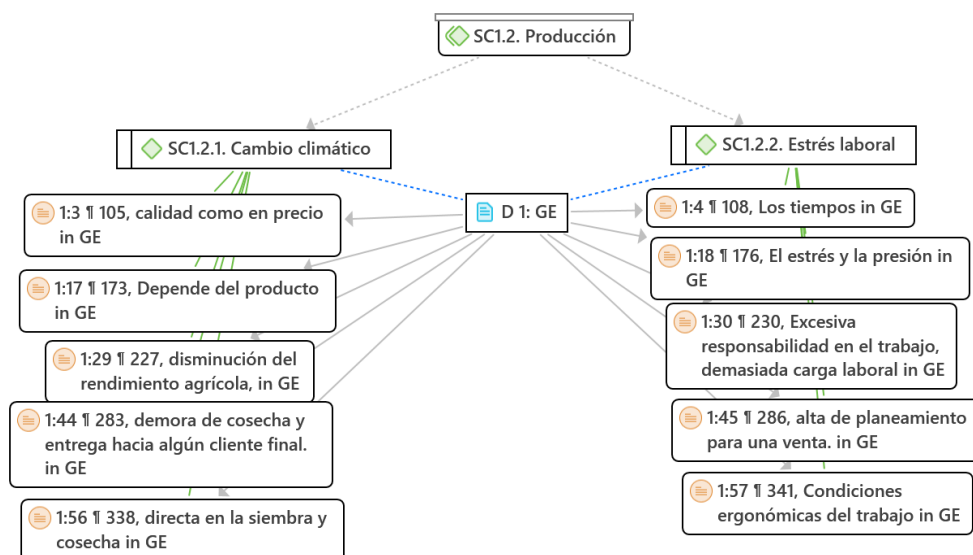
SC1.2. Producción

SC1.2.1. Cambio climático

SC1.2.2. Estrés laboral

D 1: GE

1:3 ¶ 105, calidad como en precio in GE

1:17 ¶ 173, Depende del producto in GE

1:29 ¶ 227, disminución del rendimiento agrícola, in GE

1:44 ¶ 283, demora de cosecha y entrega hacia algún cliente final. in GE

1:56 ¶ 338, directa en la siembra y cosecha in GE

1:4 ¶ 108, Los tiempos in GE

1:18 ¶ 176, El estrés y la presión in GE

1:30 ¶ 230, Excesiva responsabilidad en el trabajo, demasiada carga laboral in GE

1:45 ¶ 286, alta de planeamiento para una venta. in GE

1:57 ¶ 341, Condiciones ergonómicas del trabajo in GE